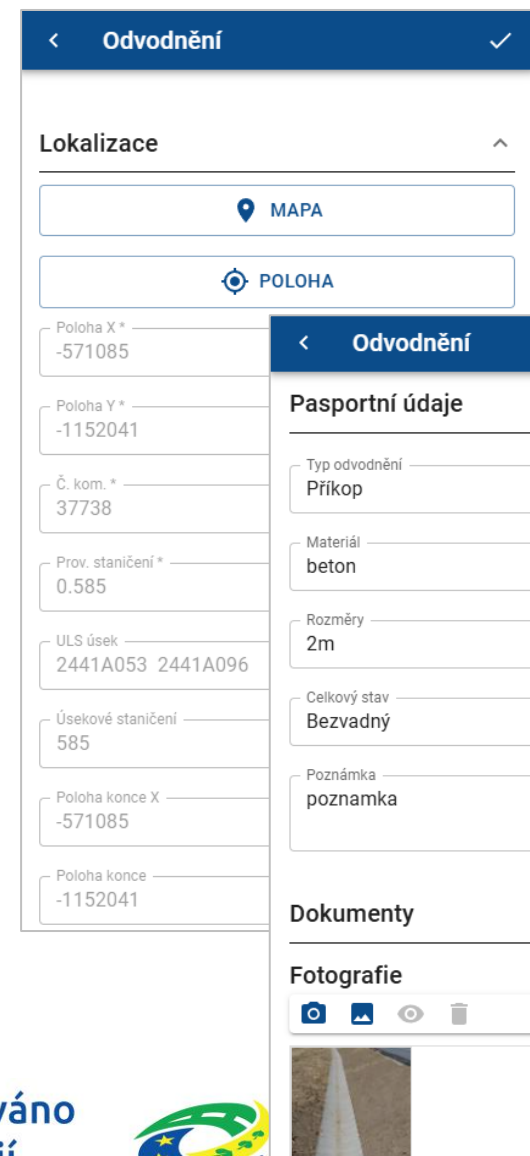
Odvodnění

Lokalizace

MAPA

POLOHA

Poloha X *
-571085

Poloha Y *
-1152041

Č. kom. *
37738

Prov. staničení *
0.585

ULS úsek
2441A053 2441A096

Úsekové staničení
585

Poloha konce X
-571085

Poloha konce
-1152041

Odvodnění

Pasportní údaje

Typ odvodnění
Příkop

Materiál
beton

Rozměry
2m

Celkový stav
Bezvadný

Poznámka
poznamka

Dokumenty

Fotografie

váno
í